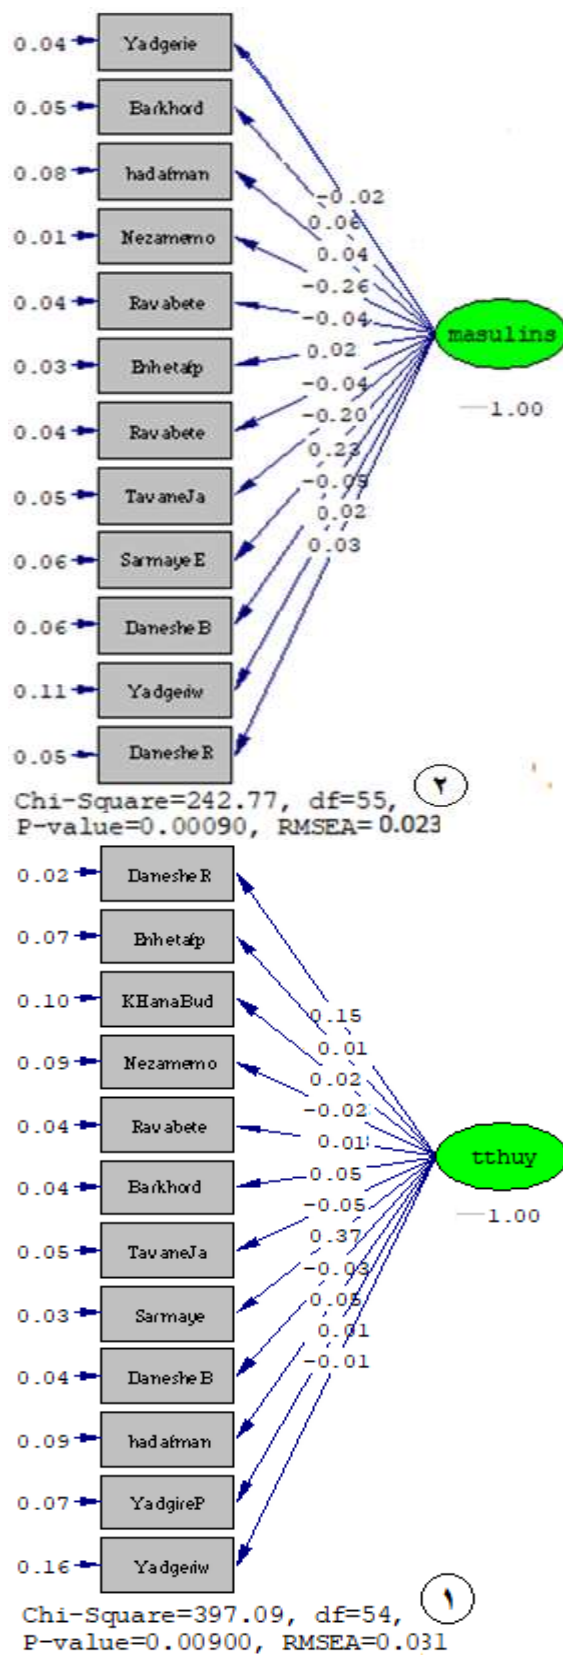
0.04 Yadgerie
0.05 Barkhord
0.08 hadafman
0.01 Nezamemo
0.04 Ravabete
0.03 Bnhetafp
0.04 Ravabete
0.05 TavaneJa
0.06 SarmayeE
0.06 DaneshеB
0.11 Yadgeriw
0.05 DanesheR

-0.02
0.06
0.04
-0.26
-0.04
0.02
-0.04
-0.20
0.23
-0.09
0.02
0.03

masulins
1.00

٢

Chi-Square=242.77, df=55, P-value=0.00090, RMSEA=0.023

0.02 DanesheR
0.07 Bnhetafp
0.10 KHanaBud
0.09 Nezamemo
0.04 Ravabete
0.04 Barkhord
0.05 TavaneJa
0.03 Sarmaye
0.04 DanesheB
0.09 hadafman
0.07 YadgireP
0.16 Yadgeriw

0.15
0.01
0.02
-0.02
0.01
0.05
-0.05
0.37
-0.03
0.05
0.01
-0.01

tthuy
1.00

١

Chi-Square=397.09, df=54, P-value=0.00900, RMSEA=0.031